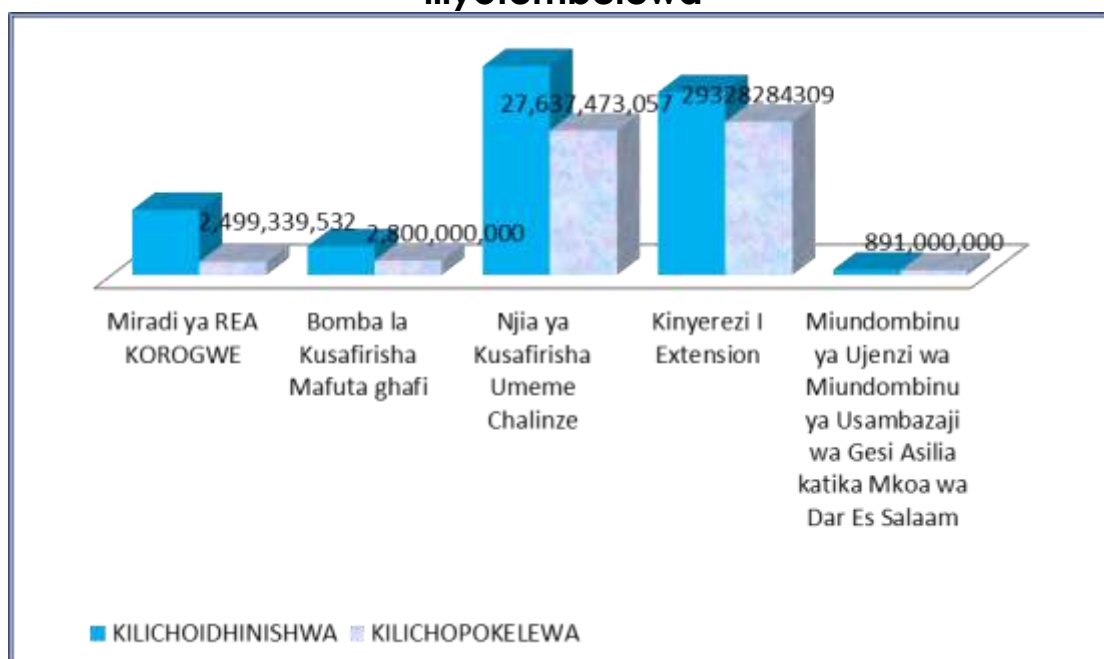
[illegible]

2,499,339,532
2,800,000,000
27,637,473,057
29328284309
891,000,000

Miradi ya REA KOROGWE
Bomba la Kusafirisha Mafuta ghafi
Njia ya Kusafirisha Umeme Chalinze
Kinyerezi I Extension
Miundombinu ya Ujenzi wa Miundombinu ya Usambazaji wa Gesi Asilia katika Mkoa wa Dar Es Salaam

KILICHOIDHINISHWA KILICHOPOKELEWA